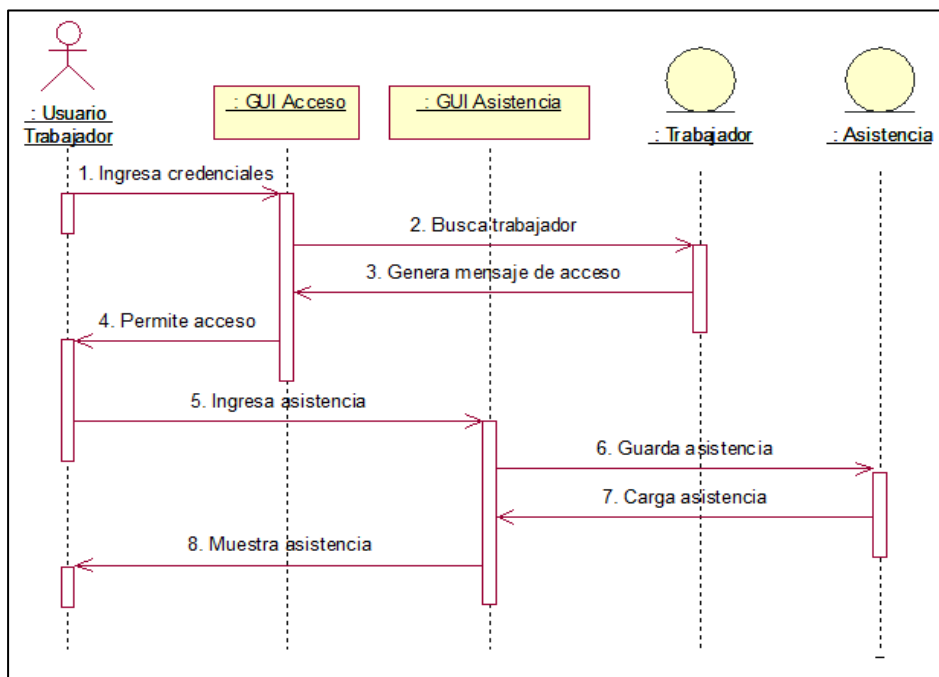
: Usuario Trabajador

: GUI Acceso

: GUI Asistencia

: Trabajador

: Asistencia

1. Ingresa credenciales

2. Busca trabajador

3. Genera mensaje de acceso

4. Permite acceso

5. Ingresa asistencia

6. Guarda asistencia

7. Carga asistencia

8. Muestra asistencia